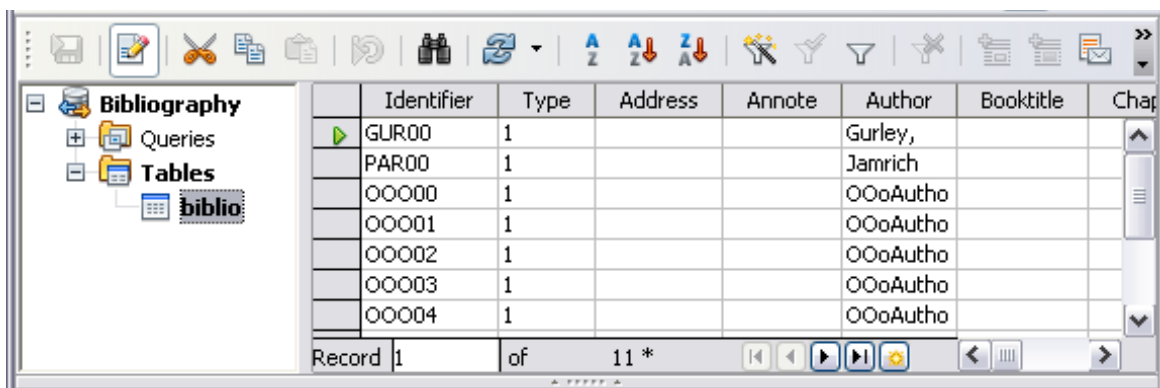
Bibliography
Queries
Tables
biblio

| Identifier | Type | Address | Annote | Author | Booktitle | Chap |
|---|---|---|---|---|---|---|
| GUR00 | 1 | | | Gurley, | | |
| PAR00 | 1 | | | Jamrich | | |
| OOO00 | 1 | | | OOoAutho | | |
| OOO01 | 1 | | | OOoAutho | | |
| OOO02 | 1 | | | OOoAutho | | |
| OOO03 | 1 | | | OOoAutho | | |
| OOO04 | 1 | | | OOoAutho | | |

Record 1 of 11 *